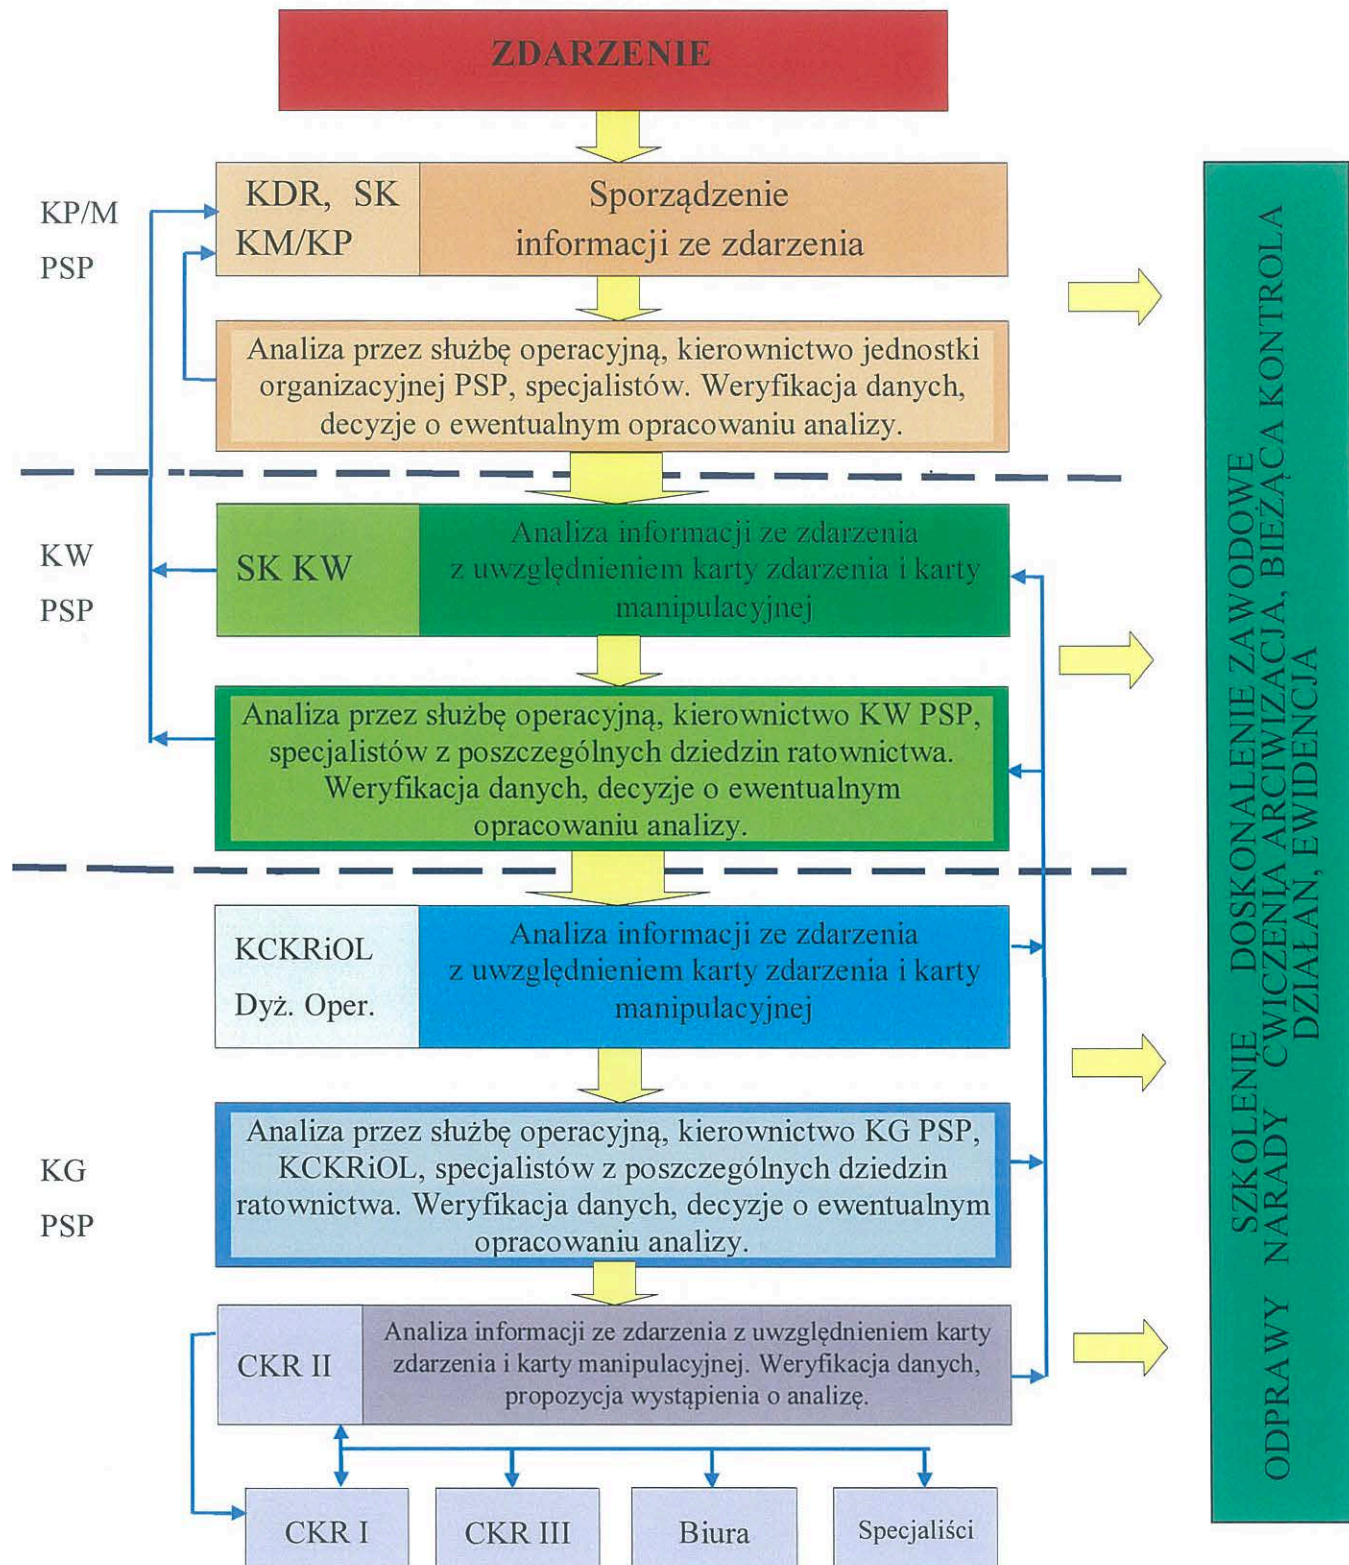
ZDARZENIE

KP/M PSP

KDR, SK KM/KP

Sporządzenie informacji ze zdarzenia

Analiza przez służbę operacyjną, kierownictwo jednostki organizacyjnej PSP, specjalistów. Weryfikacja danych, decyzje o ewentualnym opracowaniu analizy.

KW PSP

SK KW

Analiza informacji ze zdarzenia z uwzględnieniem karty zdarzenia i karty manipulacyjnej

Analiza przez służbę operacyjną, kierownictwo KW PSP, specjalistów z poszczególnych dziedzin ratownictwa. Weryfikacja danych, decyzje o ewentualnym opracowaniu analizy.

KCKRiOL Dyż. Oper.

Analiza informacji ze zdarzenia z uwzględnieniem karty zdarzenia i karty manipulacyjnej

KG PSP

Analiza przez służbę operacyjną, kierownictwo KG PSP, KCKRiOL, specjalistów z poszczególnych dziedzin ratownictwa. Weryfikacja danych, decyzje o ewentualnym opracowaniu analizy.

CKR II

Analiza informacji ze zdarzenia z uwzględnieniem karty zdarzenia i karty manipulacyjnej. Weryfikacja danych, propozycja wystąpienia o analizę.

CKR I

CKR III

Biura

Specjaliści

SZKOLENIE DOSKONALENIE ZAWODOWE
ODPRAWY NARADY ĆWICZENIA ARCIWIZACJA, BIEŻĄCA KONTROLA DZIAŁAŃ, EWIDENCJA